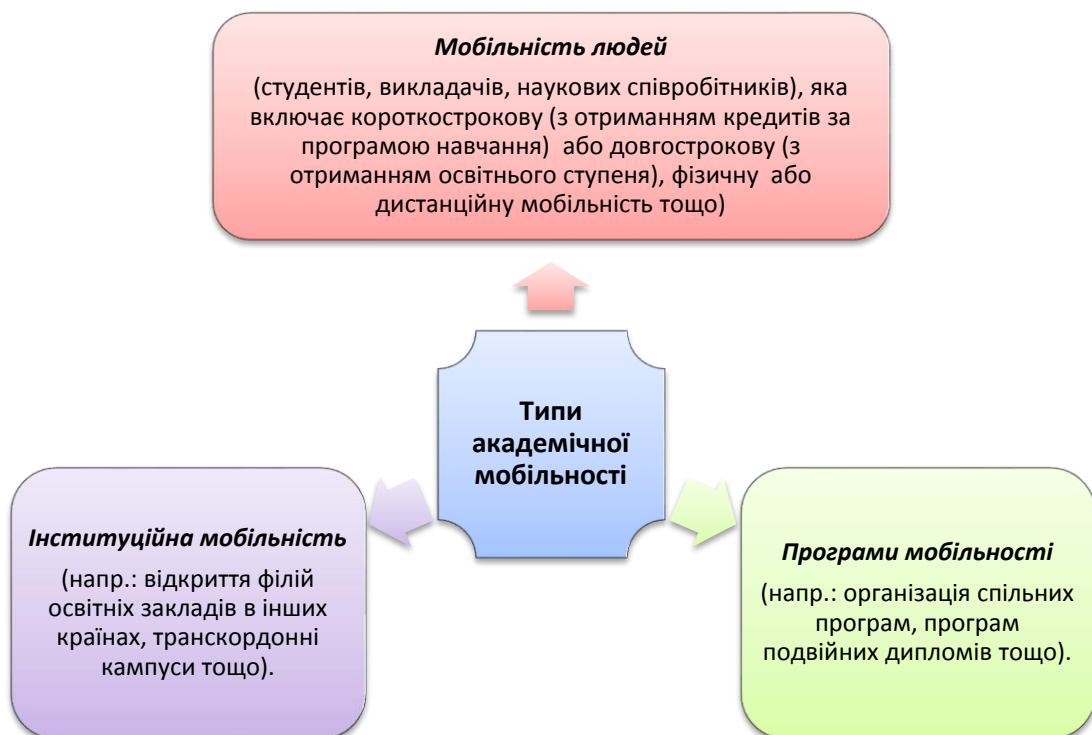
Мобільність людей

(студентів, викладачів, наукових співробітників), яка включає короткострокову (з отриманням кредитів за програмою навчання) або довгострокову (з отриманням освітнього ступеня), фізичну або дистанційну мобільність тощо)

Типи академічної мобільності

Інституційна мобільність

(напр.: відкриття філій освітніх закладів в інших країнах, транскордонні кампуси тощо).

Програми мобільності

(напр.: організація спільних програм, програм подвійних дипломів тощо).